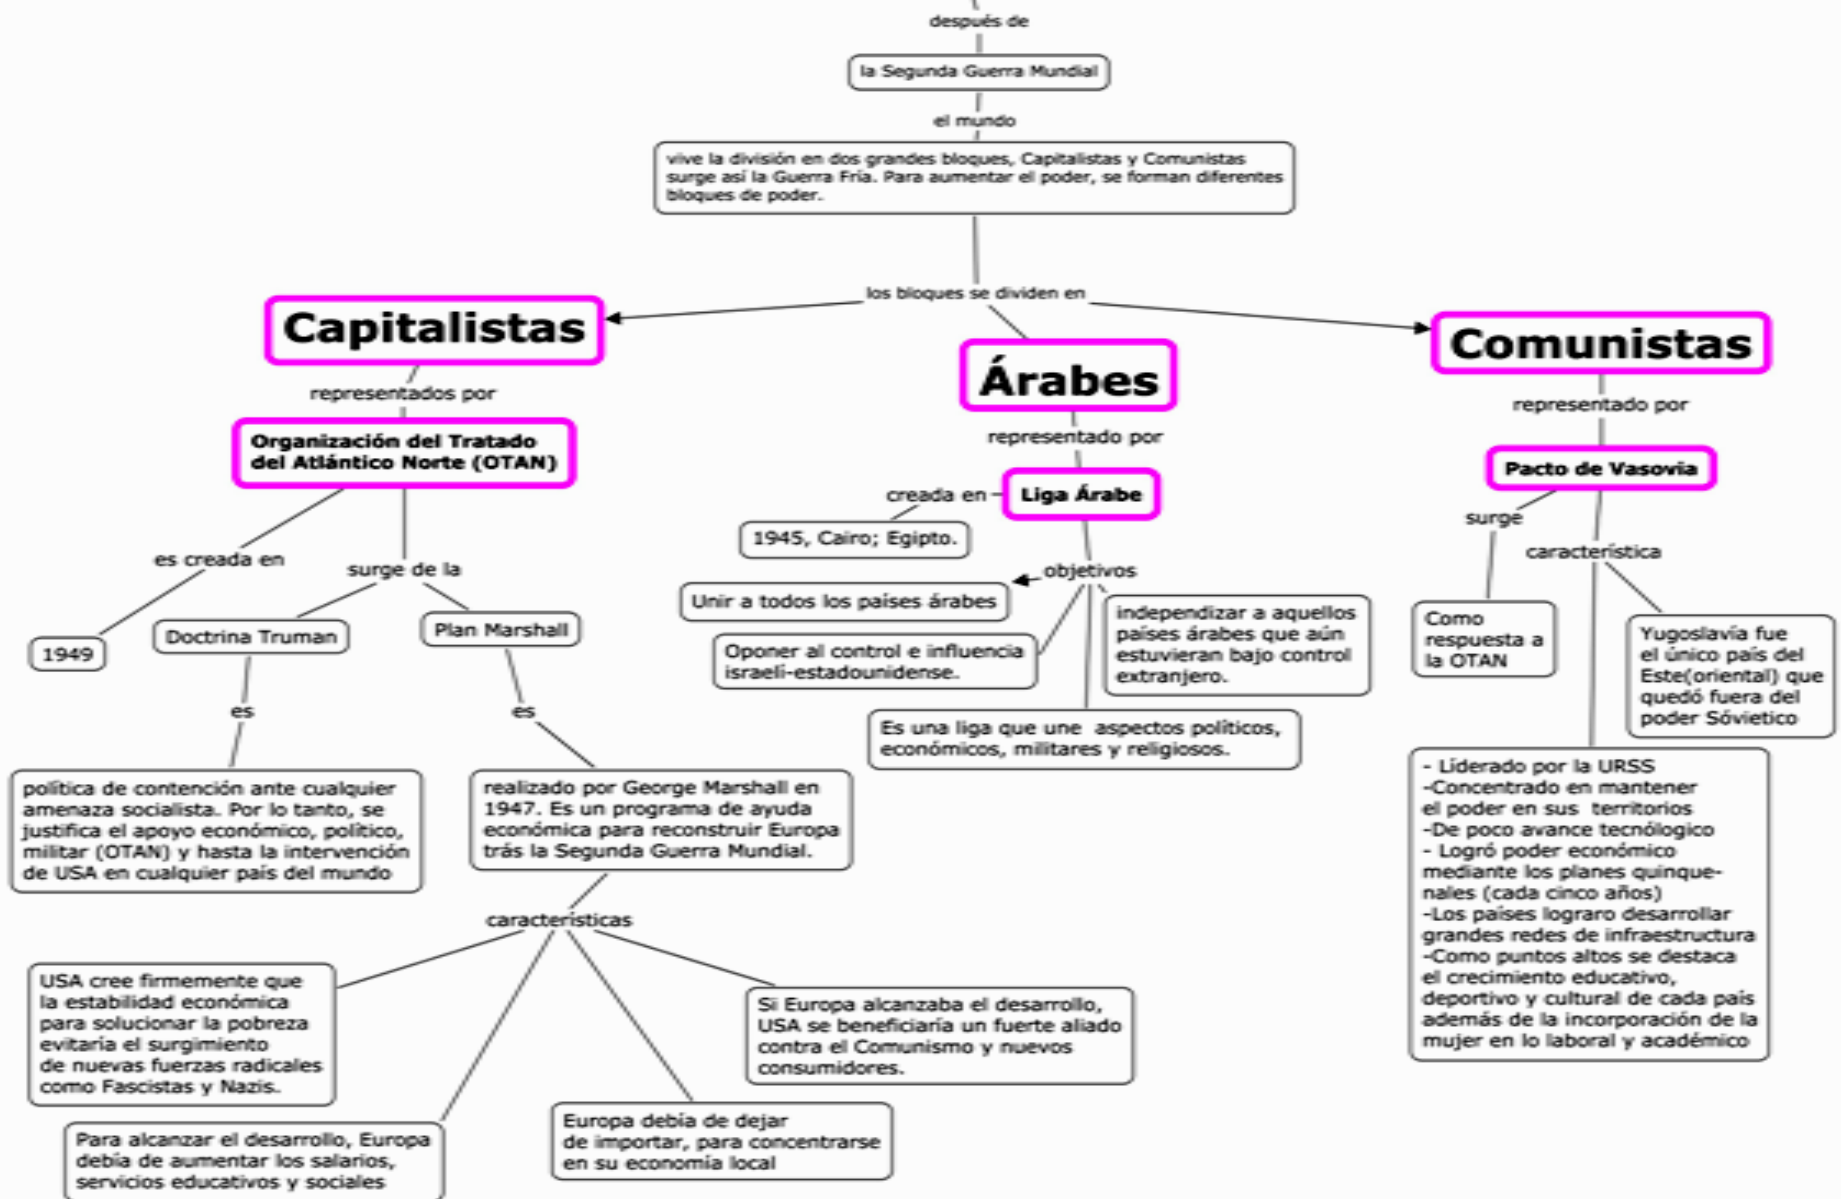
después de

la Segunda Guerra Mundial

el mundo

vive la división en dos grandes bloques, Capitalistas y Comunistas surge así la Guerra Fría. Para aumentar el poder, se forman diferentes bloques de poder.

los bloques se dividen en

Capitalistas

Árabes

Comunistas

representados por

Organización del Tratado del Atlántico Norte (OTAN)

es creada en

1949

surge de la

Doctrina Truman

Plan Marshall

es

política de contención ante cualquier amenaza socialista. Por lo tanto, se justifica el apoyo económico, político, militar (OTAN) y hasta la intervención de USA en cualquier país del mundo

es

realizado por George Marshall en 1947. Es un programa de ayuda económica para reconstruir Europa trás la Segunda Guerra Mundial.

caracteristicas

USA cree firmemente que la estabilidad económica para solucionar la pobreza evitaría el surgimiento de nuevas fuerzas radicales como Fascistas y Nazis.

Para alcanzar el desarrollo, Europa debía de aumentar los salarios, servicios educativos y sociales

Europa debía de dejar de importar, para concentrarse en su economía local

Si Europa alcanzaba el desarrollo, USA se beneficiaría un fuerte aliado contra el Comunismo y nuevos consumidores.

representado por

Liga Árabe

creada en

1945, Cairo; Egipto.

objetivos

Unir a todos los países árabes

Oponer al control e influencia israelí-estadounidense.

independizar a aquellos países árabes que aún estuvieran bajo control extranjero.

Es una liga que une aspectos políticos, económicos, militares y religiosos.

representado por

Pacto de Vasovia

surge

Como respuesta a la OTAN

característica

Yugoslavía fue el único país del Este(oriental) que quedó fuera del poder Sóvietico

- Líderado por la URSS
-Concentrado en mantener el poder en sus territorios
-De poco avance tecnólogico
- Logró poder económico mediante los planes quinquenales (cada cinco años)
-Los países lograro desarrollar grandes redes de infraestructura
-Como puntos altos se destaca el crecimiento educativo, deportivo y cultural de cada país además de la incorporación de la mujer en lo laboral y académico